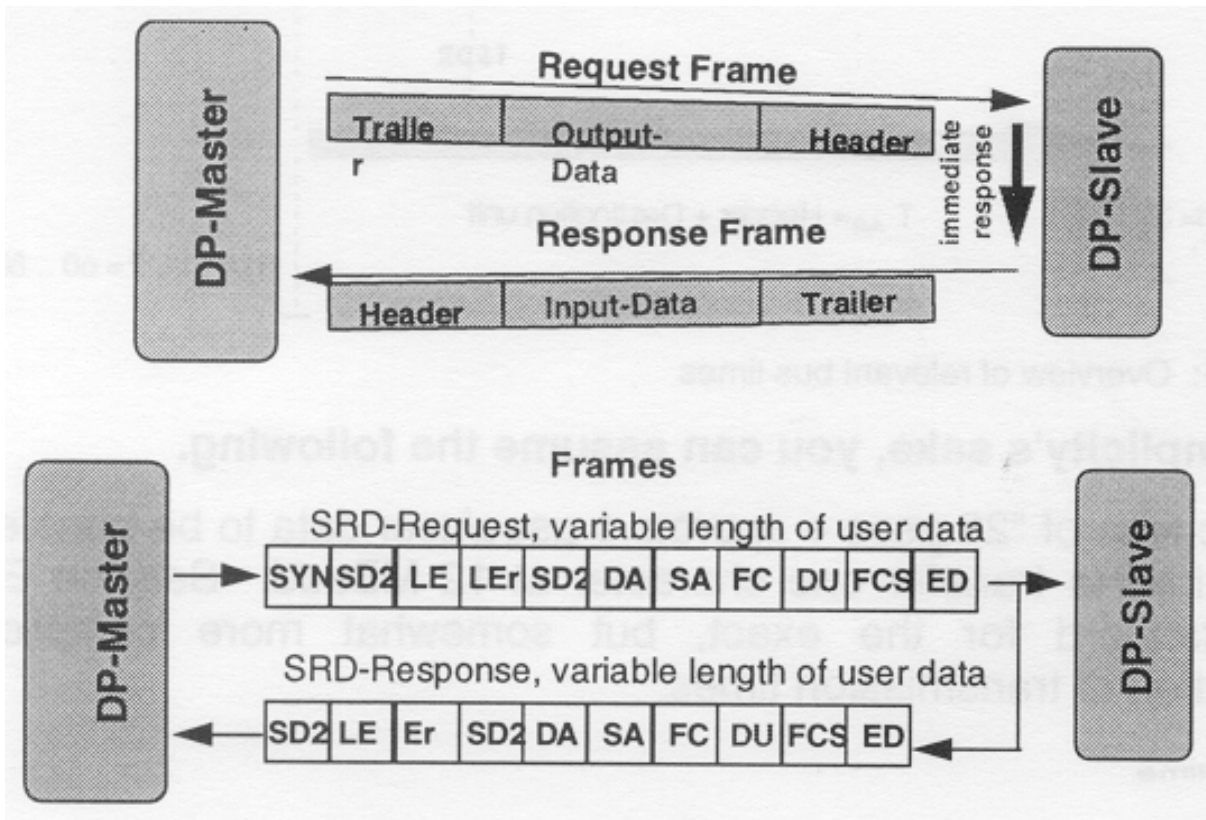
DP-Master

Request Frame

| Traile r | Output-Data | Header |
|---|---|---|

immediate response

Response Frame

| Header | Input-Data | Trailer |
|---|---|---|

DP-Slave

Frames

DP-Master

SRD-Request, variable length of user data

| SYN | SD2 | LE | LEr | SD2 | DA | SA | FC | DU | FCS | ED |
|---|---|---|---|---|---|---|---|---|---|---|

SRD-Response, variable length of user data

| SD2 | LE | Er | SD2 | DA | SA | FC | DU | FCS | ED |
|---|---|---|---|---|---|---|---|---|---|

DP-Slave